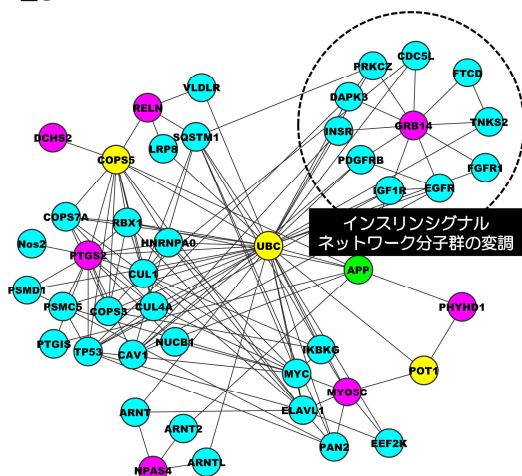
PRKCZ
CDC5L
FTCD
DAPK3
RELN
VLDLR
GRB14
TNKS2
INSR
DCHS2
SQSTM1
LRP8
COPS5
PDGFRB
FGFR1
IGF1R
EGFR
COPS7A
RBX1
インスリンシグナル
ネットワーク分子群の変調
Nos2
HNRNPA0
UBC
PTGS2
CUL1
APP
PSMD1
PSMC5
CUL4A
COPS3
PHYHD1
PTGIS
NUCB1
TP53
CAV1
IKBKG
MYC
POT1
MYO5C
ARNT
ELAVL1
ARNT2
EEF2K
PAN2
ARNTL
NPAS4